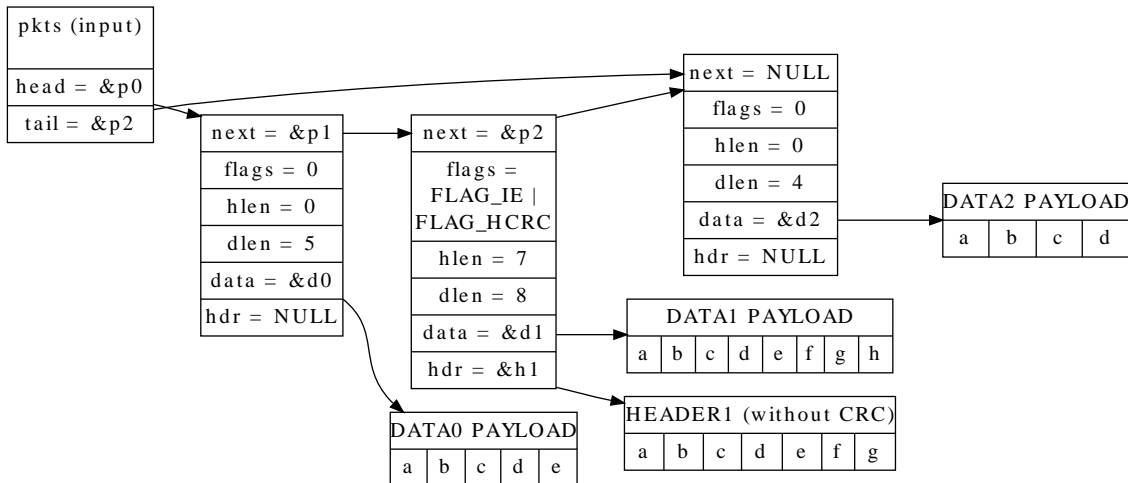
pkts (input)
head = &p0
tail = &p2

next = &p1
flags = 0
hlen = 0
dlen = 5
data = &d0
hdr = NULL

next = &p2
flags = FLAG_IE | FLAG_HCRC
hlen = 7
dlen = 8
data = &d1
hdr = &h1

next = NULL
flags = 0
hlen = 0
dlen = 4
data = &d2
hdr = NULL

DATA2 PAYLOAD

| a | b | c | d |
|---|---|---|---|

DATA1 PAYLOAD

| a | b | c | d | e | f | g | h |
|---|---|---|---|---|---|---|---|

HEADER1 (without CRC)

| a | b | c | d | e | f | g |
|---|---|---|---|---|---|---|

DATA0 PAYLOAD

| a | b | c | d | e |
|---|---|---|---|---|